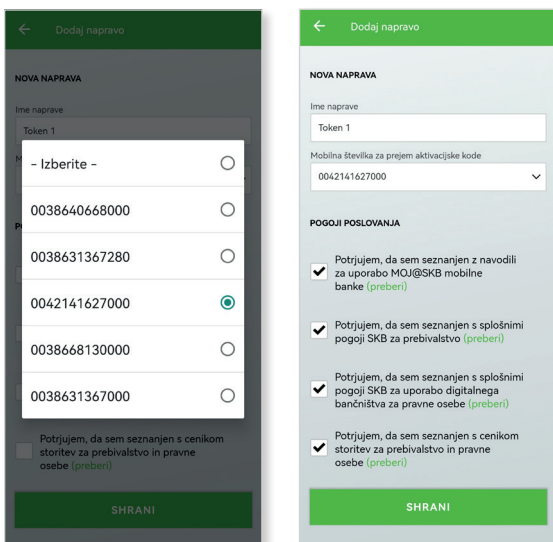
Dodaj napravo

NOVA NAPRAVA

Ime naprave

Token 1

- Izberite -

0038640668000

0038631367280

0042141627000

0038668130000

0038631367000

Potrjujem, da sem seznanjen s cenikom storitev za prebivalstvo in pravne osebe (preberi)

SHRANI

Dodaj napravo

NOVA NAPRAVA

Ime naprave

Token 1

Mobilna številka za prejem aktivacijske kode

0042141627000

POGOJI POSLOVANJA

Potrjujem, da sem seznanjen z navodili za uporabo MOJ@SKB mobilne banke (preberi)

Potrjujem, da sem seznanjen s splošnimi pogoji SKB za prebivalstvo (preberi)

Potrjujem, da sem seznanjen s splošnimi pogoji SKB za uporabo digitalnega bančništva za pravne osebe (preberi)

Potrjujem, da sem seznanjen s cenikom storitev za prebivalstvo in pravne osebe (preberi)

SHRANI